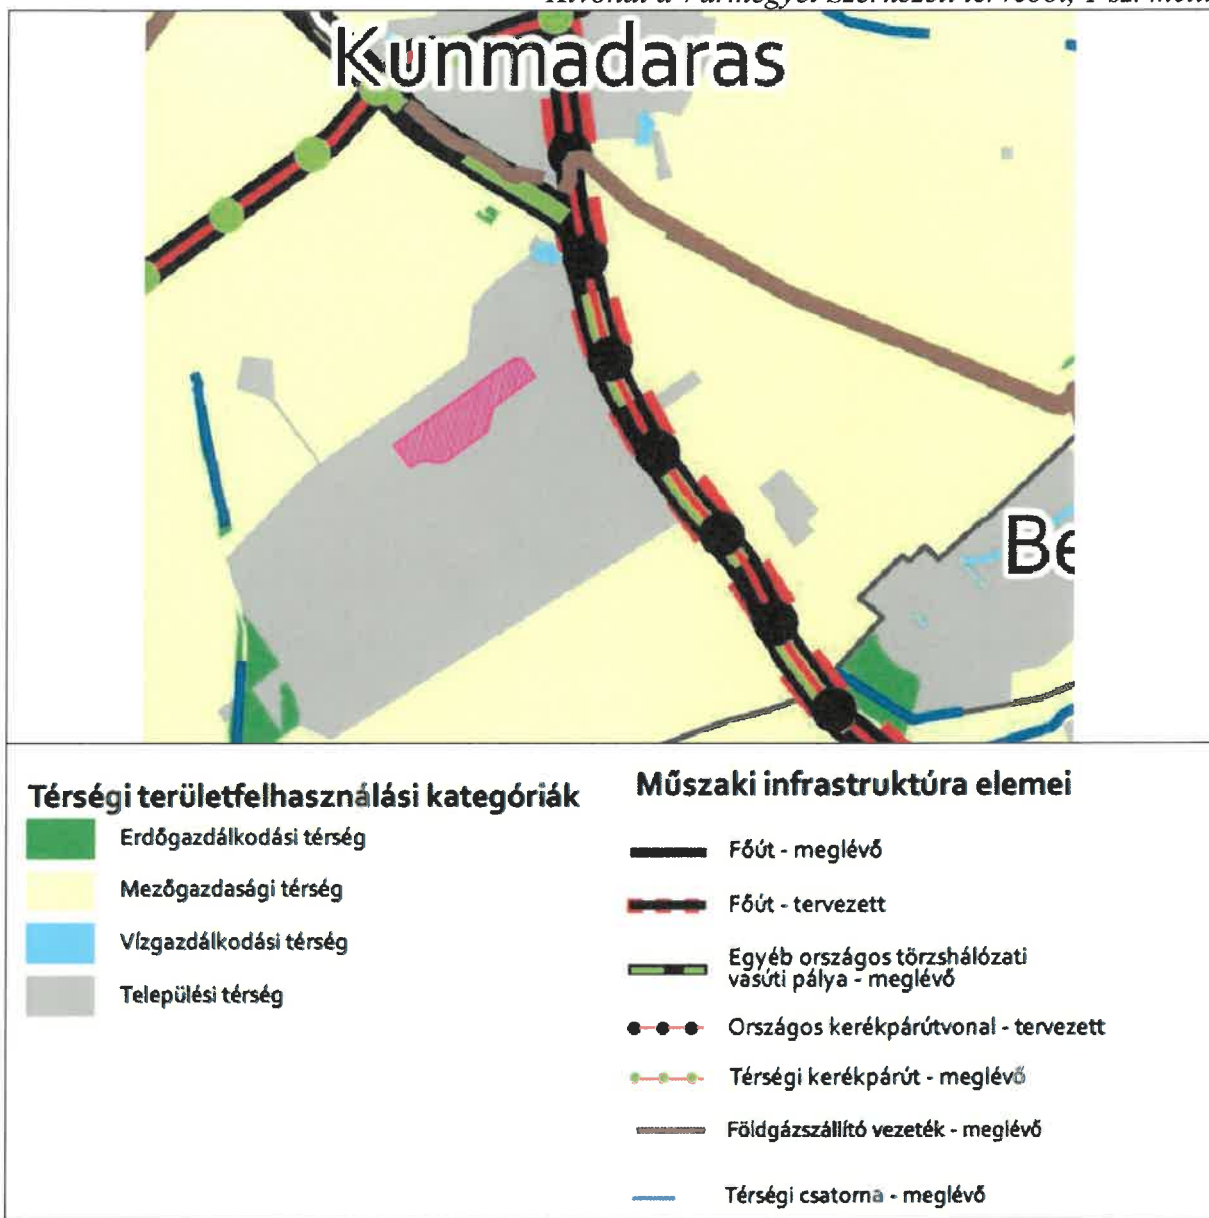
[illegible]

Kunmadaras

Be

Térségi területfelhasználási kategóriák

Erdőgazdálkodási térség

Mezőgazdasági térség

Vízgazdálkodási térség

Települési térség

Műszaki infrastruktúra elemei

Főút - meglévő

Főút - tervezett

Egyéb országos törzshálózati vasúti pálya - meglévő

Országos kerékpárútvonal - tervezett

Térségi kerékpárút - meglévő

Földgázszállító vezeték - meglévő

Térségi csatorna - meglévő